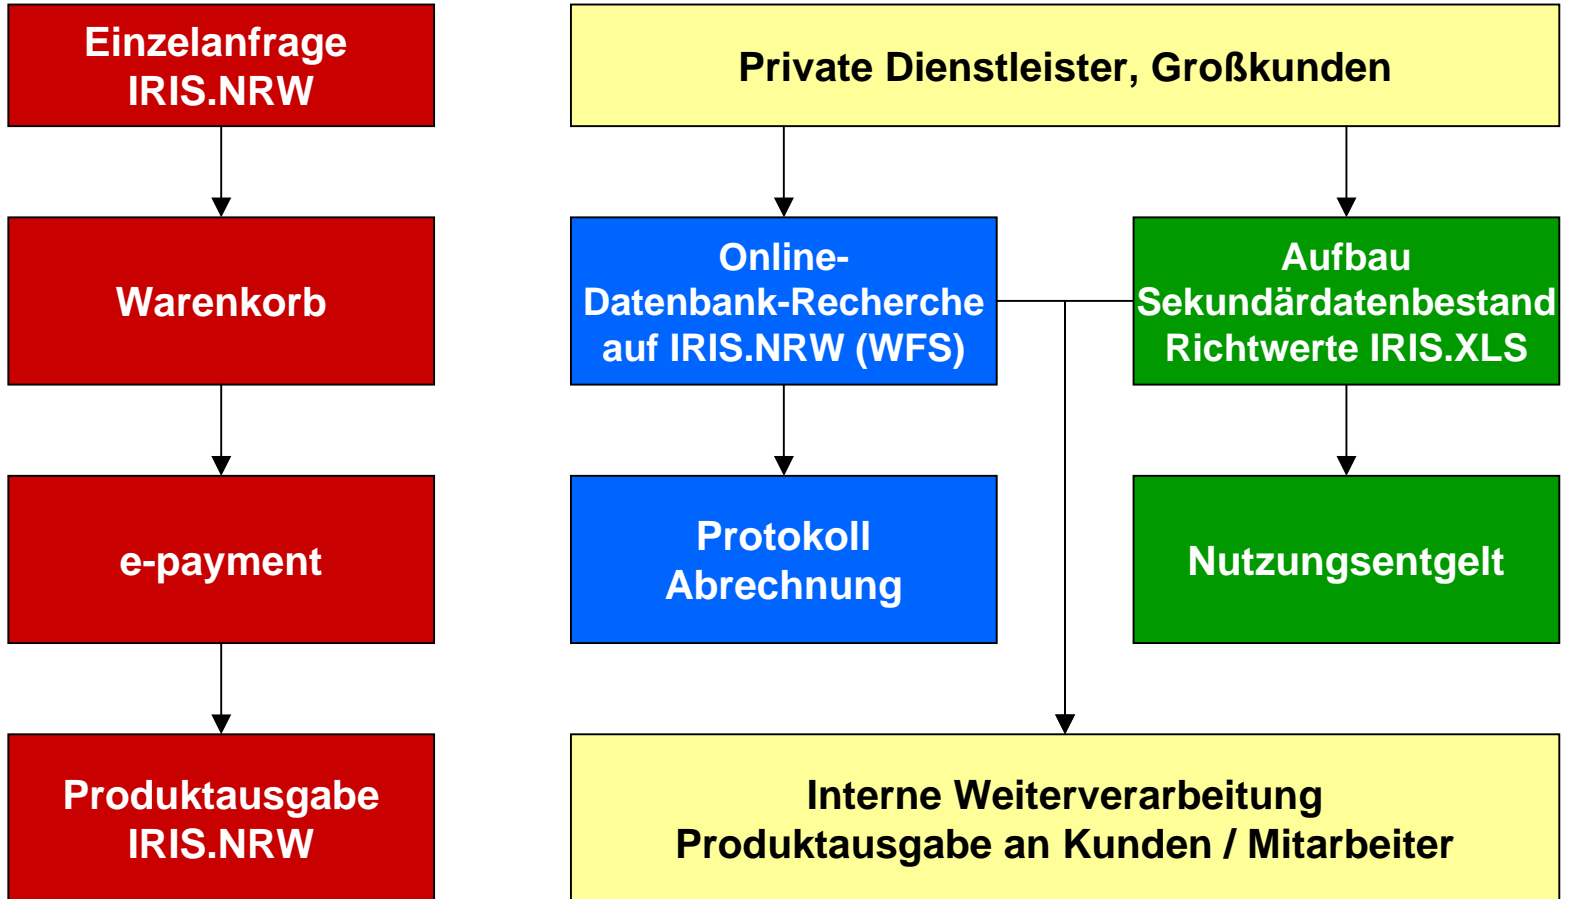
Einzelanfrage
IRIS.NRW

Warenkorb

e-payment

Produktausgabe
IRIS.NRW

Private Dienstleister, Großkunden

Online-
Datenbank-Recherche
auf IRIS.NRW (WFS)

Aufbau
Sekundärdatenbestand
Richtwerte IRIS.XLS

Protokoll
Abrechnung

Nutzungsentgelt

Interne Weiterverarbeitung
Produktausgabe an Kunden / Mitarbeiter